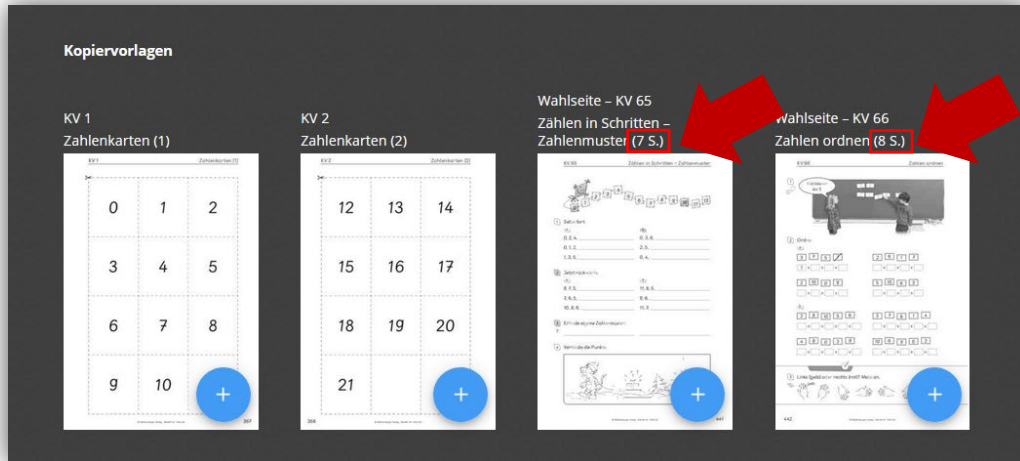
Kopiervorlagen

KV 1
Zahlenkarten (1)

KV 1 Zahlenkarten (1)

| 0 | 1 | 2 |
|---|---|---|
| 3 | 4 | 5 |
| 6 | 7 | 8 |
| 9 | 10 | |

+

KV 2
Zahlenkarten (2)

KV 2 Zahlenkarten (2)

| 12 | 13 | 14 |
|---|---|---|
| 15 | 16 | 17 |
| 18 | 19 | 20 |
| 21 | | |

+

Wahlseite – KV 65
Zählen in Schritten – Zahlenmuster (7 S.)

KV 65 Zählen in Schritten – Zahlenmuster

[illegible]

+

Wahlseite – KV 66
Zahlen ordnen (8 S.)

KV 66 Zahlen ordnen

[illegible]

+